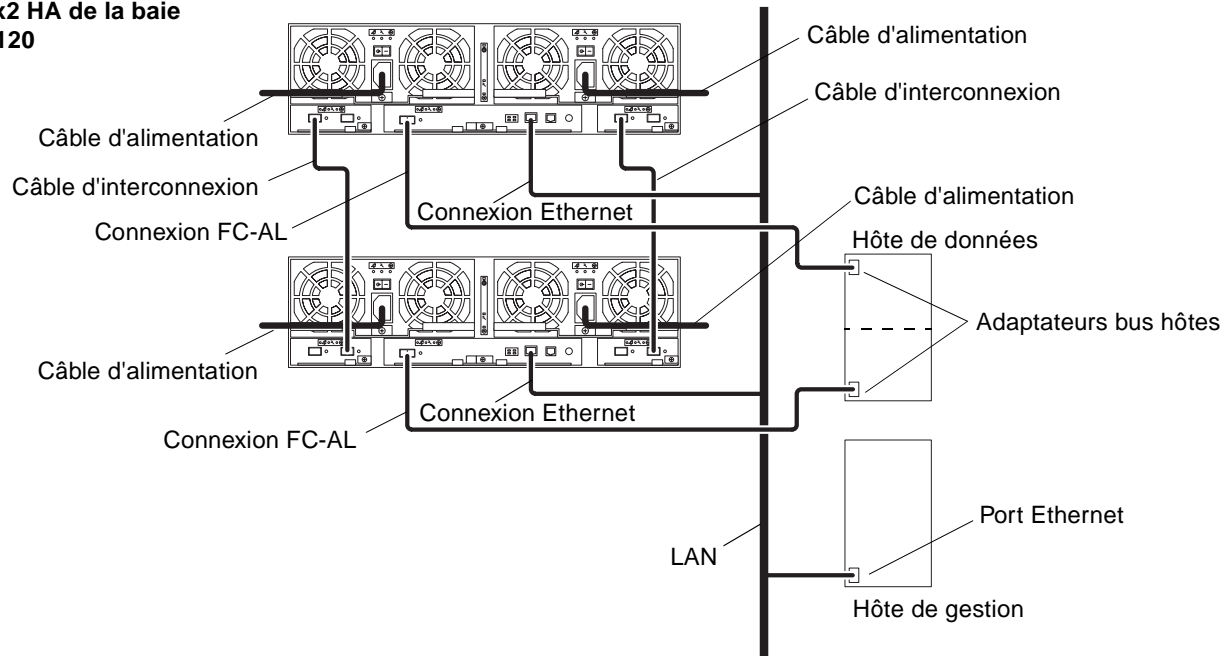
x2 HA de la baie
120

Câble d'alimentation
Câble d'interconnexion
Câble d'alimentation
Câble d'interconnexion
Connexion FC-AL
Connexion Ethernet
Câble d'alimentation
Hôte de données
Adaptateurs bus hôtes
Câble d'alimentation
Connexion Ethernet
Connexion FC-AL
Port Ethernet
LAN
Hôte de gestion